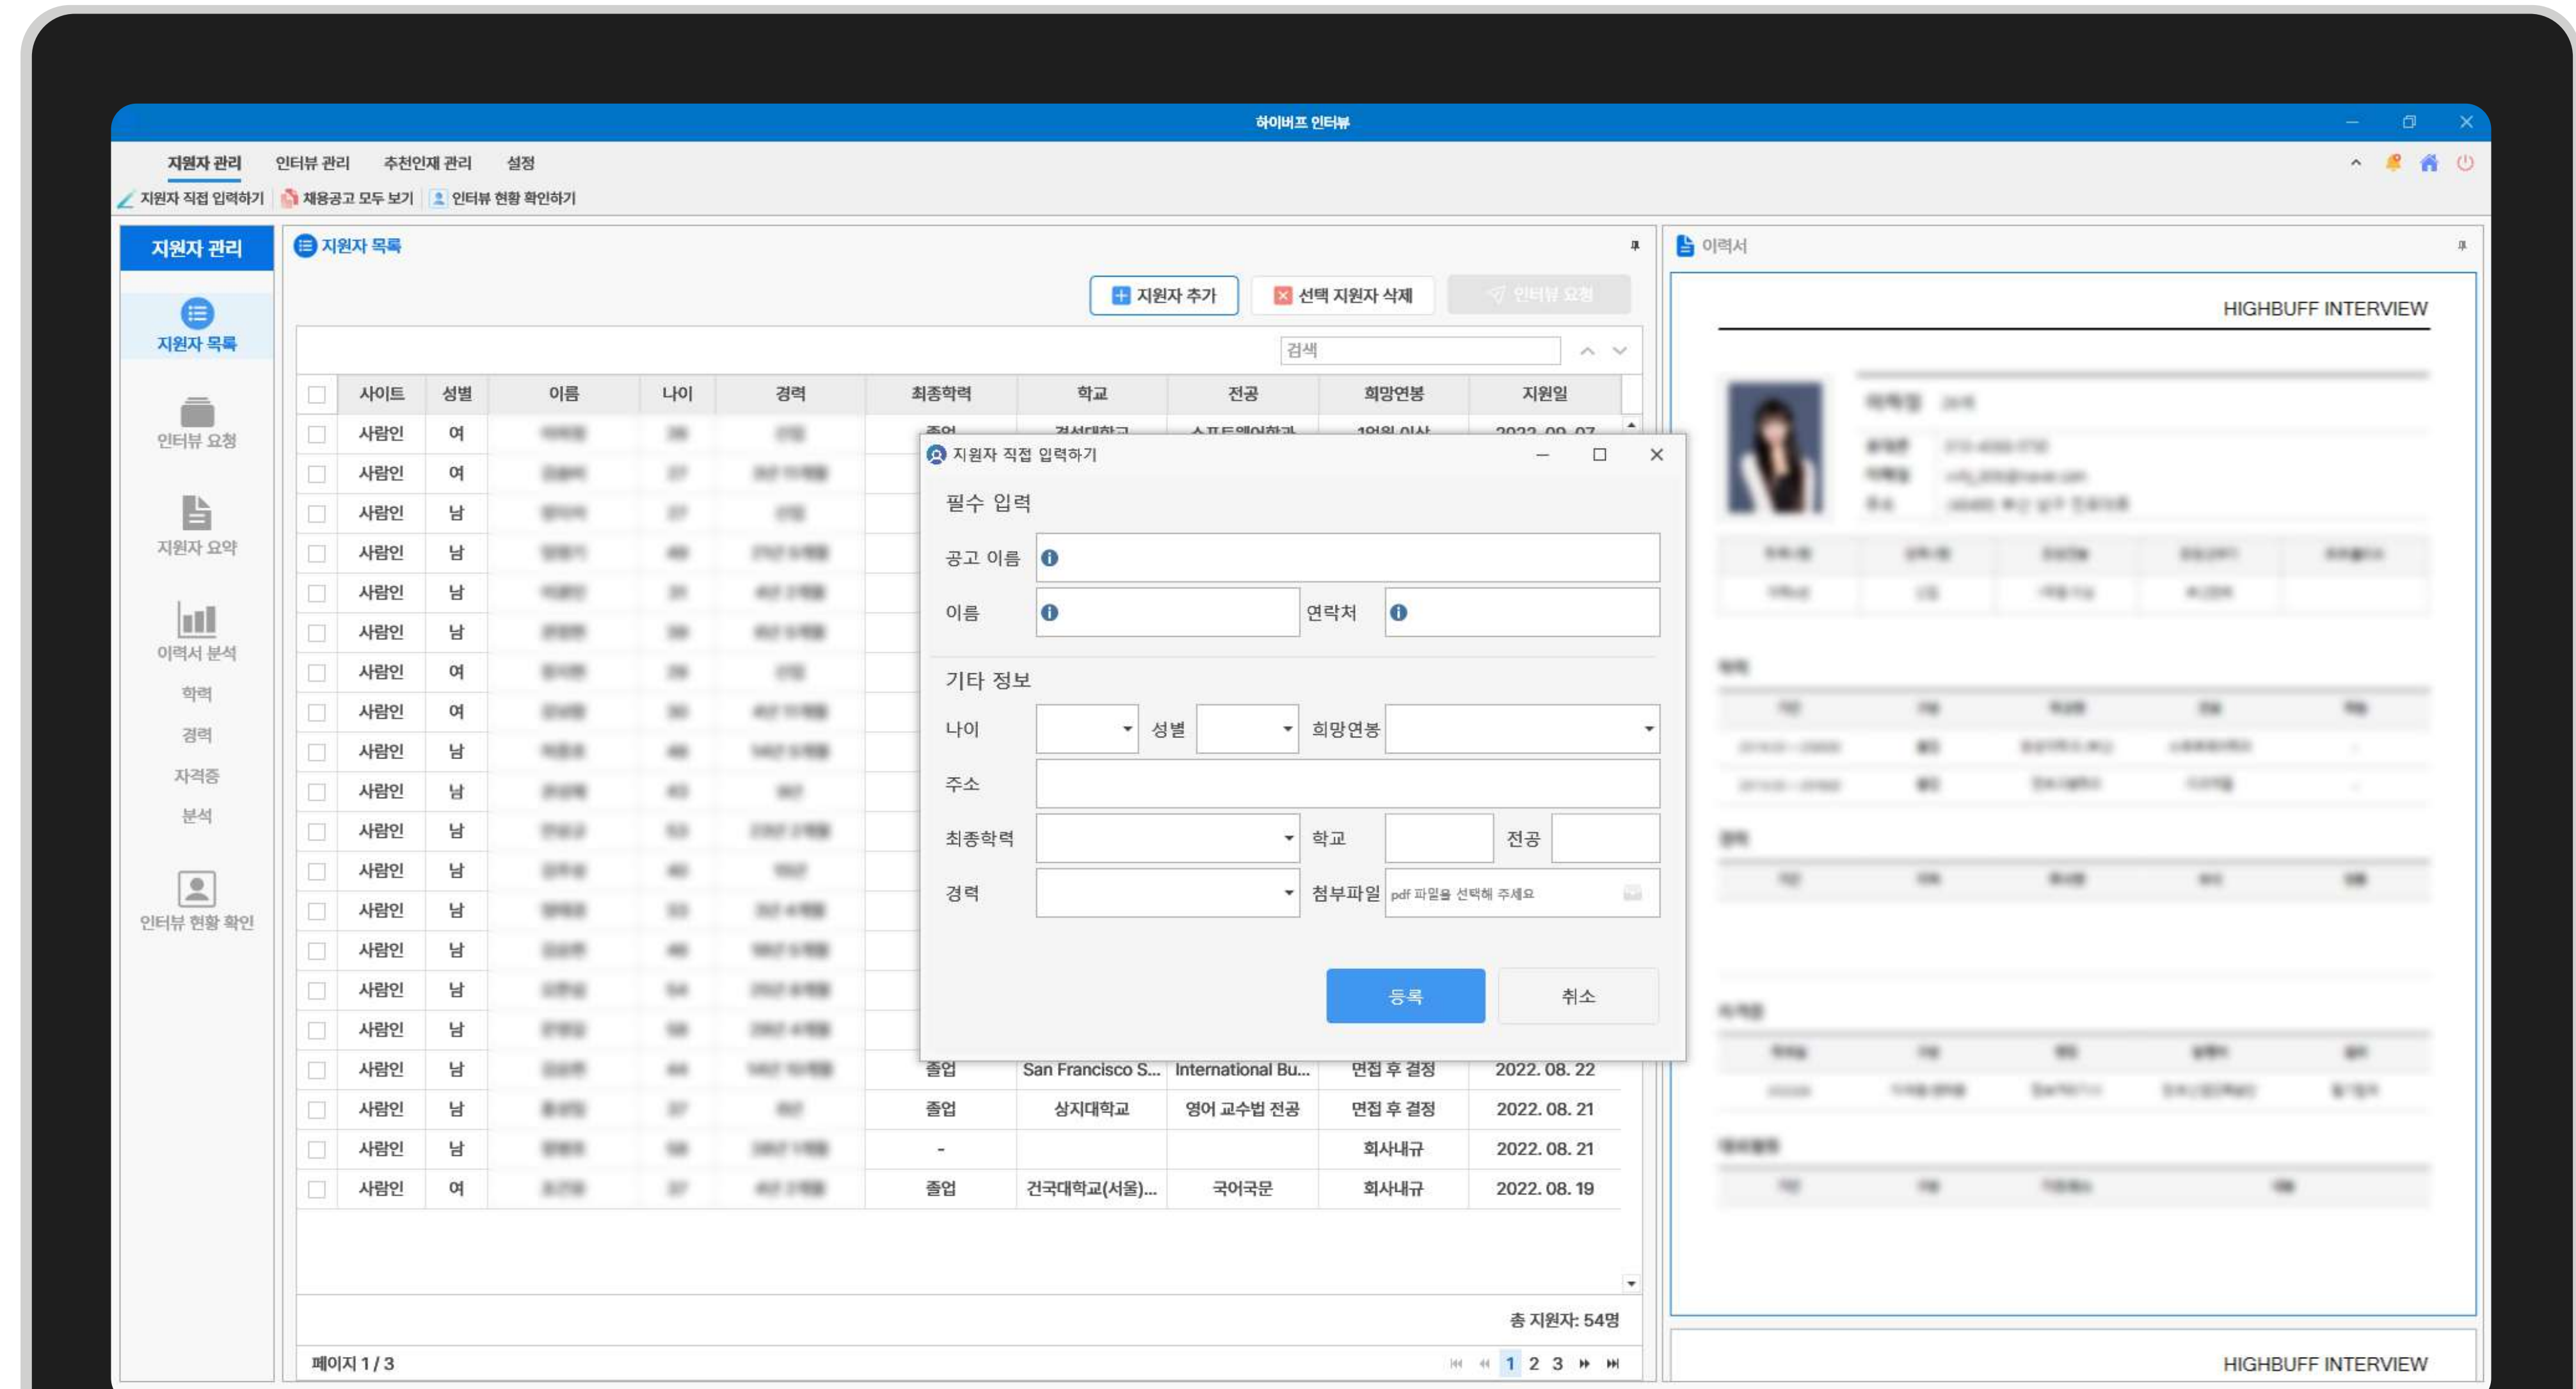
하이버프 인터뷰

지원자 관리 인터뷰 관리 추천인재 관리 설정

지원자 직접 입력하기 | 채용공고 모두 보기 | 인터뷰 현황 확인하기

지원자 관리

지원자 목록

인터뷰 요청

지원자 요약

이력서 분석

학력

경력

자격증

분석

인터뷰 현황 확인

지원자 목록

지원자 추가 선택 지원자 삭제 인터뷰 요청

검색

| | 사이트 | 성별 | 이름 | 나이 | 경력 | 최종학력 | 학교 | 전공 | 희망연봉 | 지원일 |
|---|---|---|---|---|---|---|---|---|---|---|
| | 사람인 | 여 | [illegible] | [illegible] | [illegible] | 졸업 | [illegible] | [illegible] | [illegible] | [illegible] |
| | 사람인 | 여 | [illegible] | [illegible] | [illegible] | | | | | |
| | 사람인 | 남 | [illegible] | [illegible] | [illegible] | | | | | |
| | 사람인 | 남 | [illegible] | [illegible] | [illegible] | | | | | |
| | 사람인 | 남 | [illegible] | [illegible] | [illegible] | | | | | |
| | 사람인 | 남 | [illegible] | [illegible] | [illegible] | | | | | |
| | 사람인 | 여 | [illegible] | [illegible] | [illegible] | | | | | |
| | 사람인 | 여 | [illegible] | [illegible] | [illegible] | | | | | |
| | 사람인 | 남 | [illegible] | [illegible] | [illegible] | | | | | |
| | 사람인 | 남 | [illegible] | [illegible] | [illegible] | | | | | |
| | 사람인 | 남 | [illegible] | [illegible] | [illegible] | | | | | |
| | 사람인 | 남 | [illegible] | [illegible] | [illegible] | | | | | |
| | 사람인 | 남 | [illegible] | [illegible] | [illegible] | | | | | |
| | 사람인 | 남 | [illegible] | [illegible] | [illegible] | | | | | |
| | 사람인 | 남 | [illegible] | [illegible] | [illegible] | | | | | |
| | 사람인 | 남 | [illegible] | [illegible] | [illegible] | | | | | |
| | 사람인 | 남 | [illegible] | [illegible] | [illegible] | 졸업 | San Francisco S... | International Bu... | 면접 후 결정 | 2022. 08. 22 |
| | 사람인 | 남 | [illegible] | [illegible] | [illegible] | 졸업 | 상지대학교 | 영어 교수법 전공 | 면접 후 결정 | 2022. 08. 21 |
| | 사람인 | 남 | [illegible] | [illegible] | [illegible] | - | | | 회사내규 | 2022. 08. 21 |
| | 사람인 | 여 | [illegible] | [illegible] | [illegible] | 졸업 | 건국대학교(서울)... | 국어국문 | 회사내규 | 2022. 08. 19 |

총 지원자: 54명

페이지 1 / 3

1 2 3

지원자 직접 입력하기

필수 입력

공고 이름

이름 연락처

기타 정보

나이 성별 희망연봉

주소

최종학력 학교 전공

경력 첨부파일 pdf 파일을 선택해 주세요

등록 취소

이력서

HIGHBUFF INTERVIEW

HIGHBUFF INTERVIEW